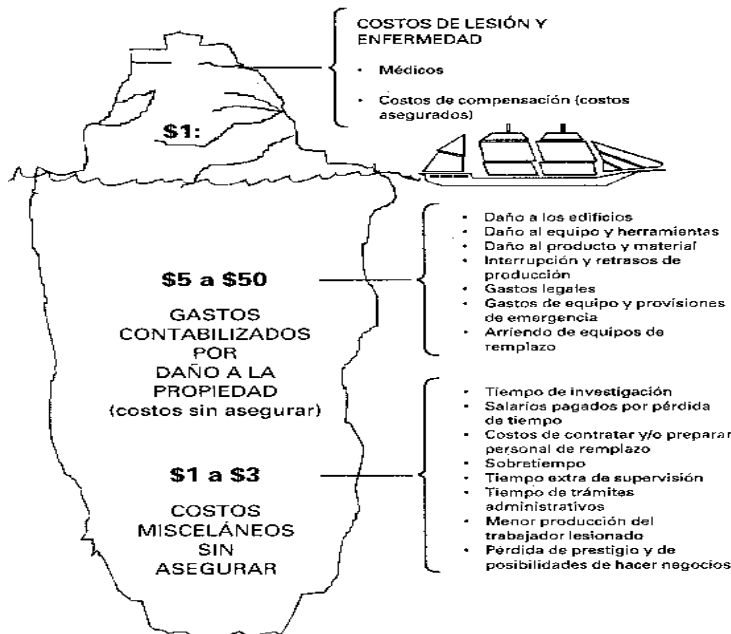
COSTOS DE LESIÓN Y ENFERMEDAD

- Médicos
- Costos de compensación (costos asegurados)

$1:

- Daño a los edificios
- Daño al equipo y herramientas
- Daño al producto y material
- Interrupción y retrasos de producción
- Gastos legales
- Gastos de equipo y provisiones de emergencia
- Arriendo de equipos de remplazo

$5 a $50

GASTOS CONTABILIZADOS POR DAÑO A LA PROPIEDAD (costos sin asegurar)

- Tiempo de investigación
- Salarios pagados por pérdida de tiempo
- Costos de contratar y/o preparar personal de remplazo
- Sobretiempo
- Tiempo extra de supervisión
- Tiempo de trámites administrativos
- Menor producción del trabajador lesionado
- Pérdida de prestigio y de posibilidades de hacer negocios

$1 a $3

COSTOS MISCELÁNEOS SIN ASEGURAR